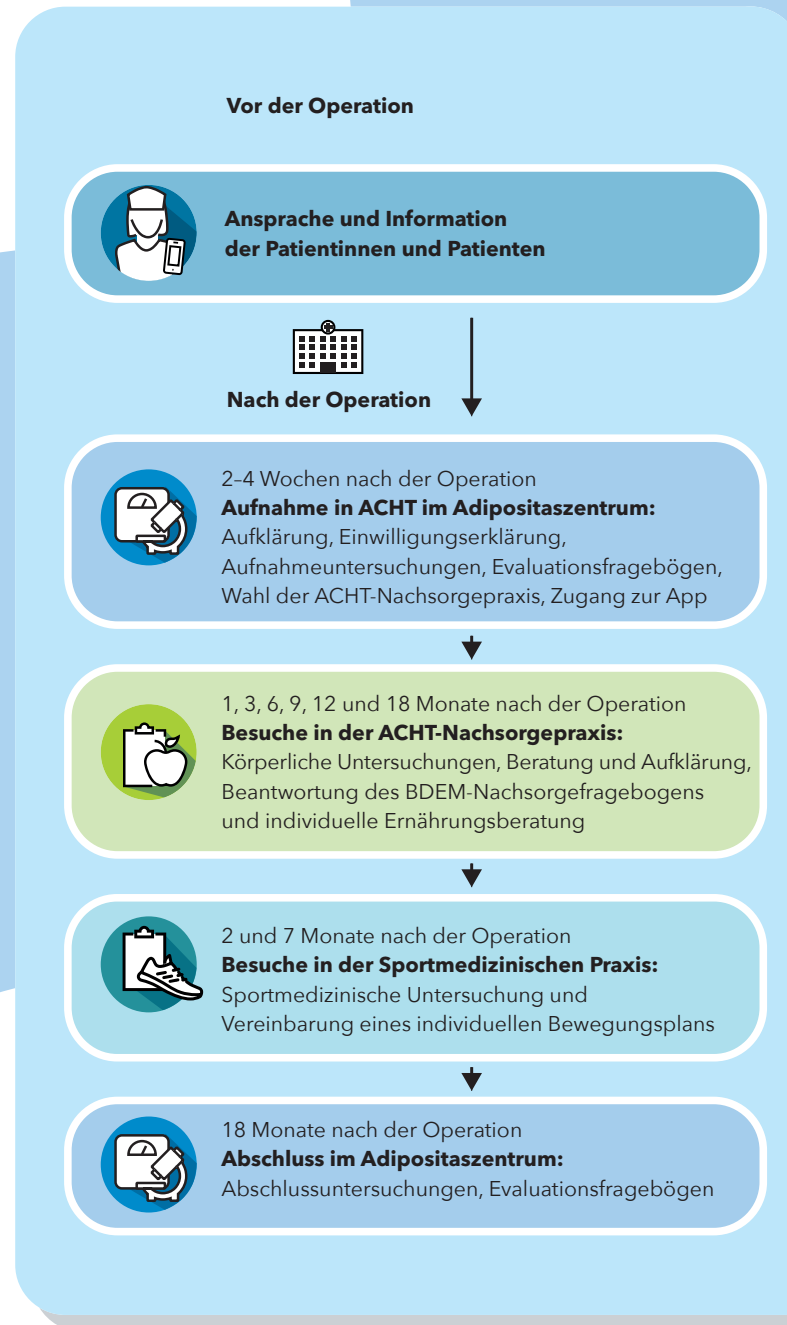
Vor der Operation

Ansprache und Information der Patientinnen und Patienten

Nach der Operation

2–4 Wochen nach der Operation
Aufnahme in ACHT im Adipositaszentrum:
Aufklärung, Einwilligungserklärung, Aufnahmeuntersuchungen, Evaluationsfragebögen, Wahl der ACHT-Nachsorgepraxis, Zugang zur App

1, 3, 6, 9, 12 und 18 Monate nach der Operation
Besuche in der ACHT-Nachsorgepraxis:
Körperliche Untersuchungen, Beratung und Aufklärung, Beantwortung des BDEM-Nachsorgefragebogens und individuelle Ernährungsberatung

2 und 7 Monate nach der Operation
Besuche in der Sportmedizinischen Praxis:
Sportmedizinische Untersuchung und Vereinbarung eines individuellen Bewegungsplans

18 Monate nach der Operation
Abschluss im Adipositaszentrum:
Abschlussuntersuchungen, Evaluationsfragebögen